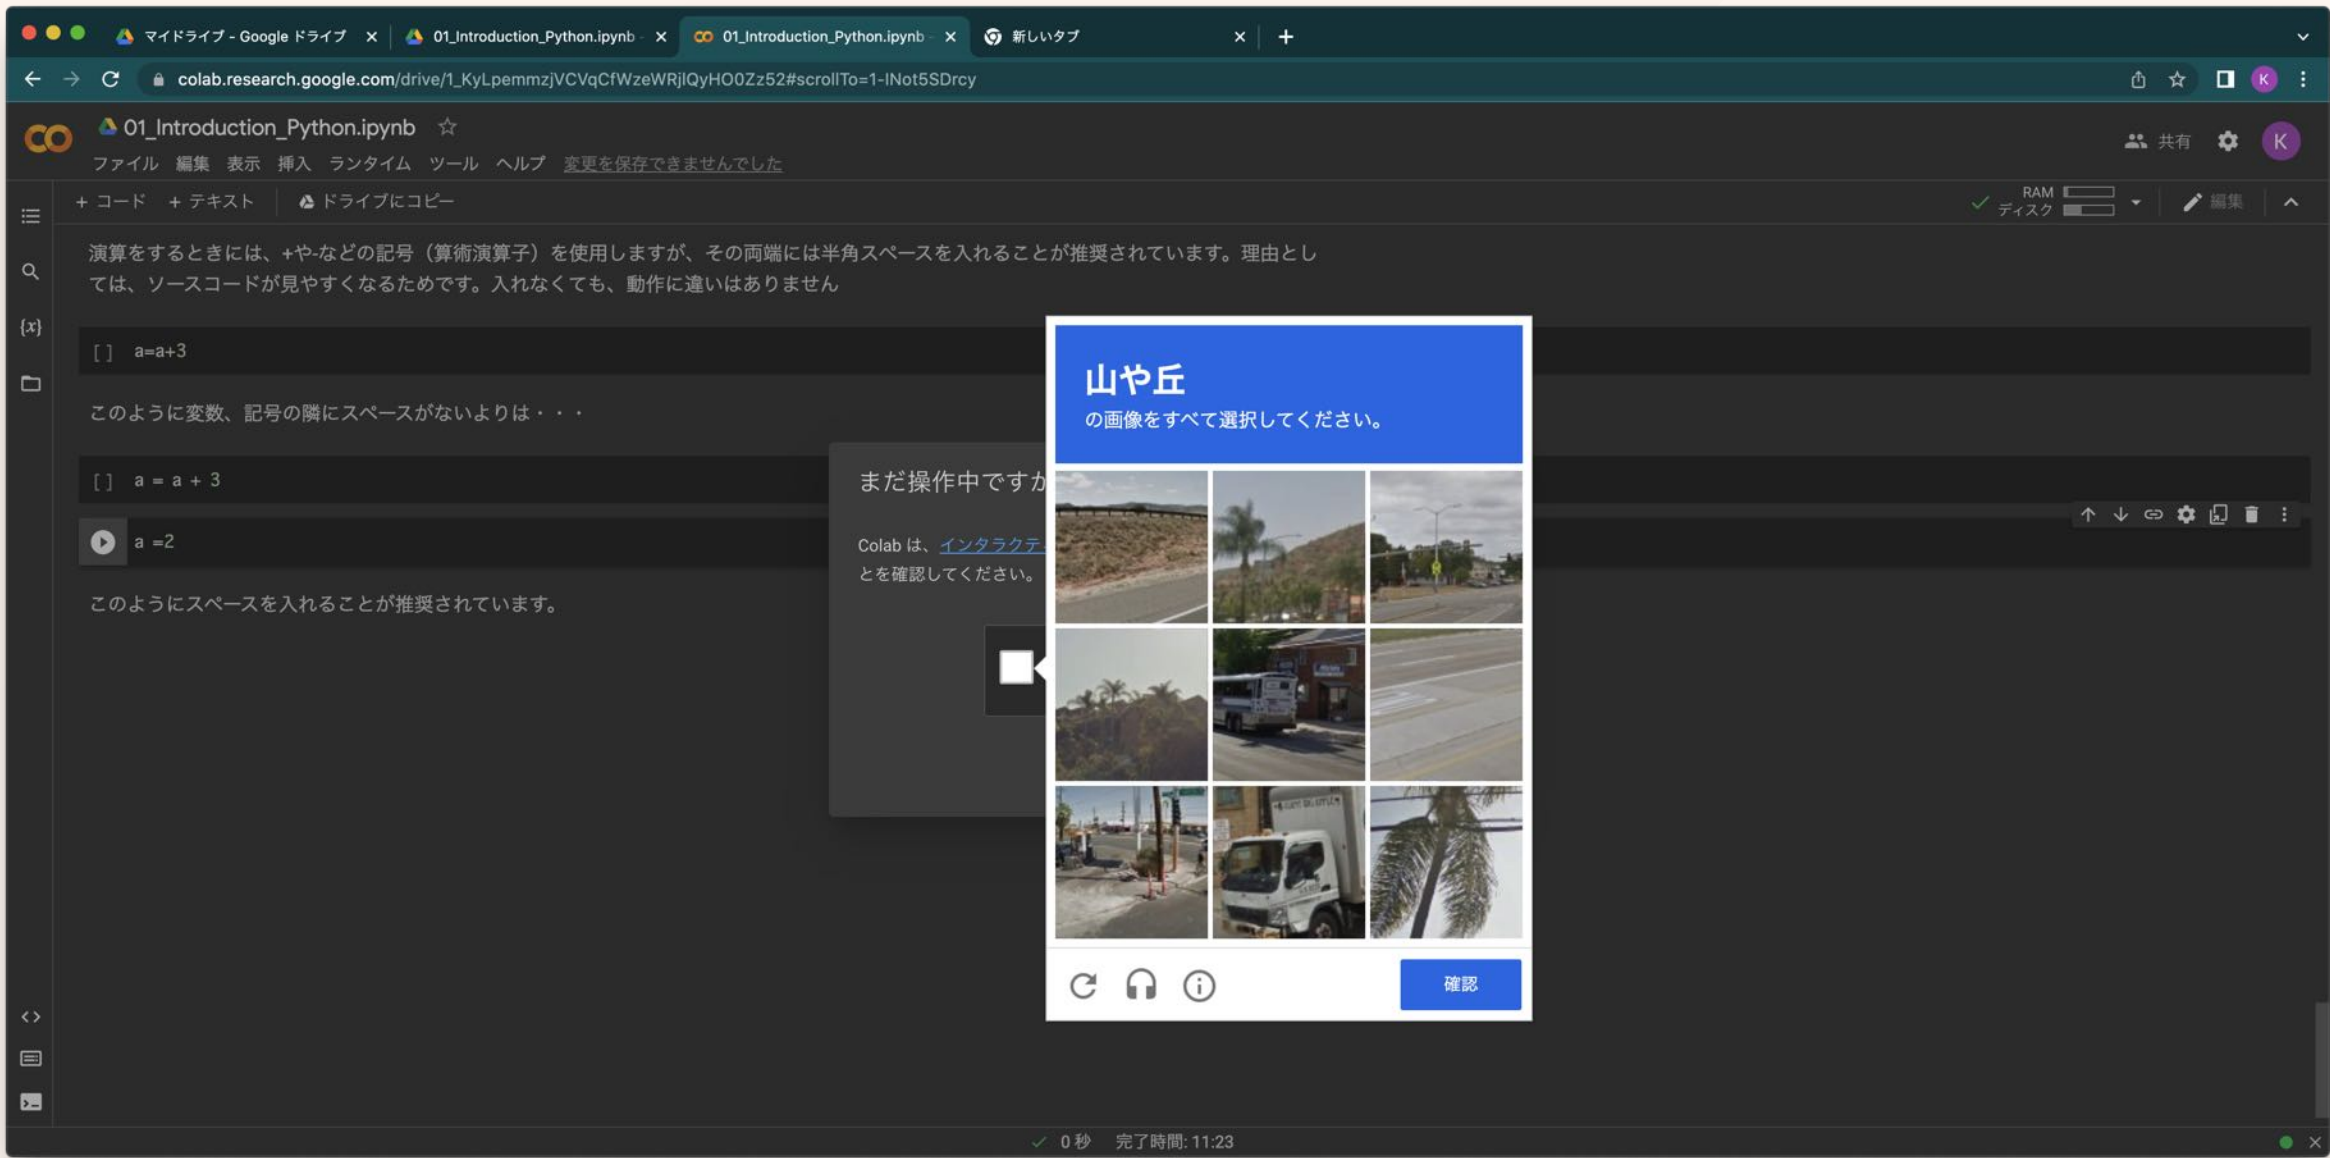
マイドライブ - Google ドライブ ×
01_Introduction_Python.ipynb ×
01_Introduction_Python.ipynb ×
新しいタブ ×

colab.research.google.com/drive/1_KyLpemmzjVCVqCfWzeWRjlQyHO0Zz52#scrollTo=1-lNot5SDrcy

CO 01_Introduction_Python.ipynb ☆
ファイル 編集 表示 挿入 ランタイム ツール ヘルプ 変更を保存できませんでした

共有 K

+ コード + テキスト ドライブにコピー

RAM ディスク 編集

演算をするときには、+や-などの記号（算術演算子）を使用しますが、その両端には半角スペースを入れることが推奨されています。理由としては、ソースコードが見やすくなるためです。入れなくても、動作に違いはありません

[ ] a=a+3

このように変数、記号の隣にスペースがないよりは・・・

[ ] a = a + 3

a =2

このようにスペースを入れることが推奨されています。

まだ操作中ですか

Colab は、インタラクテ
とを確認してください。

山や丘
の画像をすべて選択してください。

確認

0 秒 完了時間: 11:23